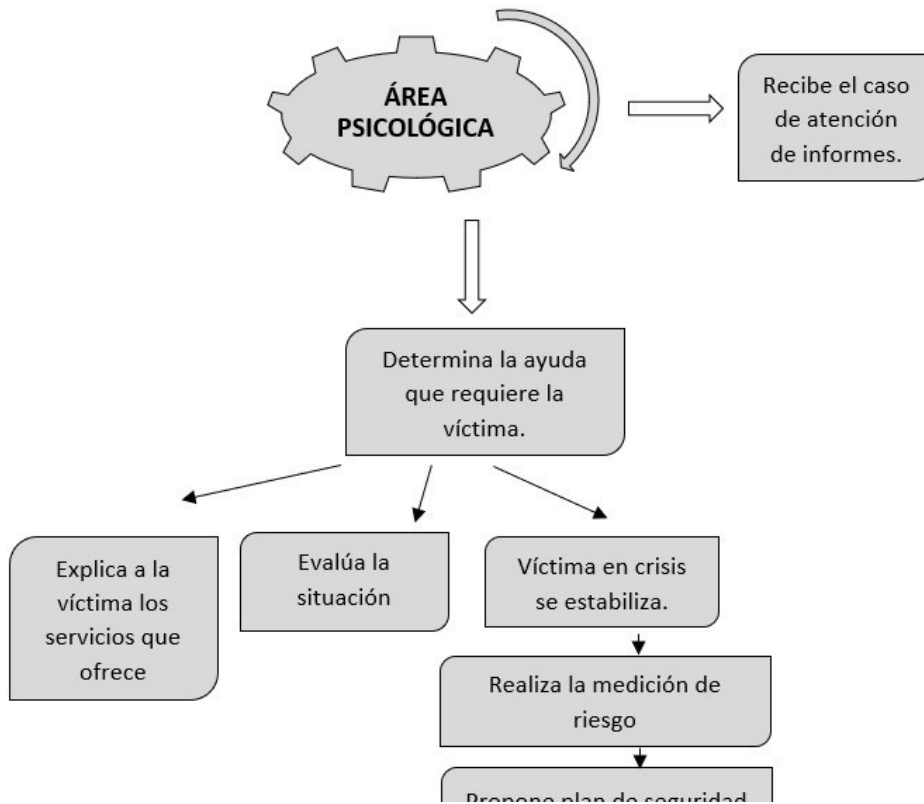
ÁREA PSICOLÓGICA

Recibe el caso de atención de informes.

Determina la ayuda que requiere la víctima.

Explica a la víctima los servicios que ofrece

Evalúa la situación

Víctima en crisis se estabiliza.

Realiza la medición de riesgo

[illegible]